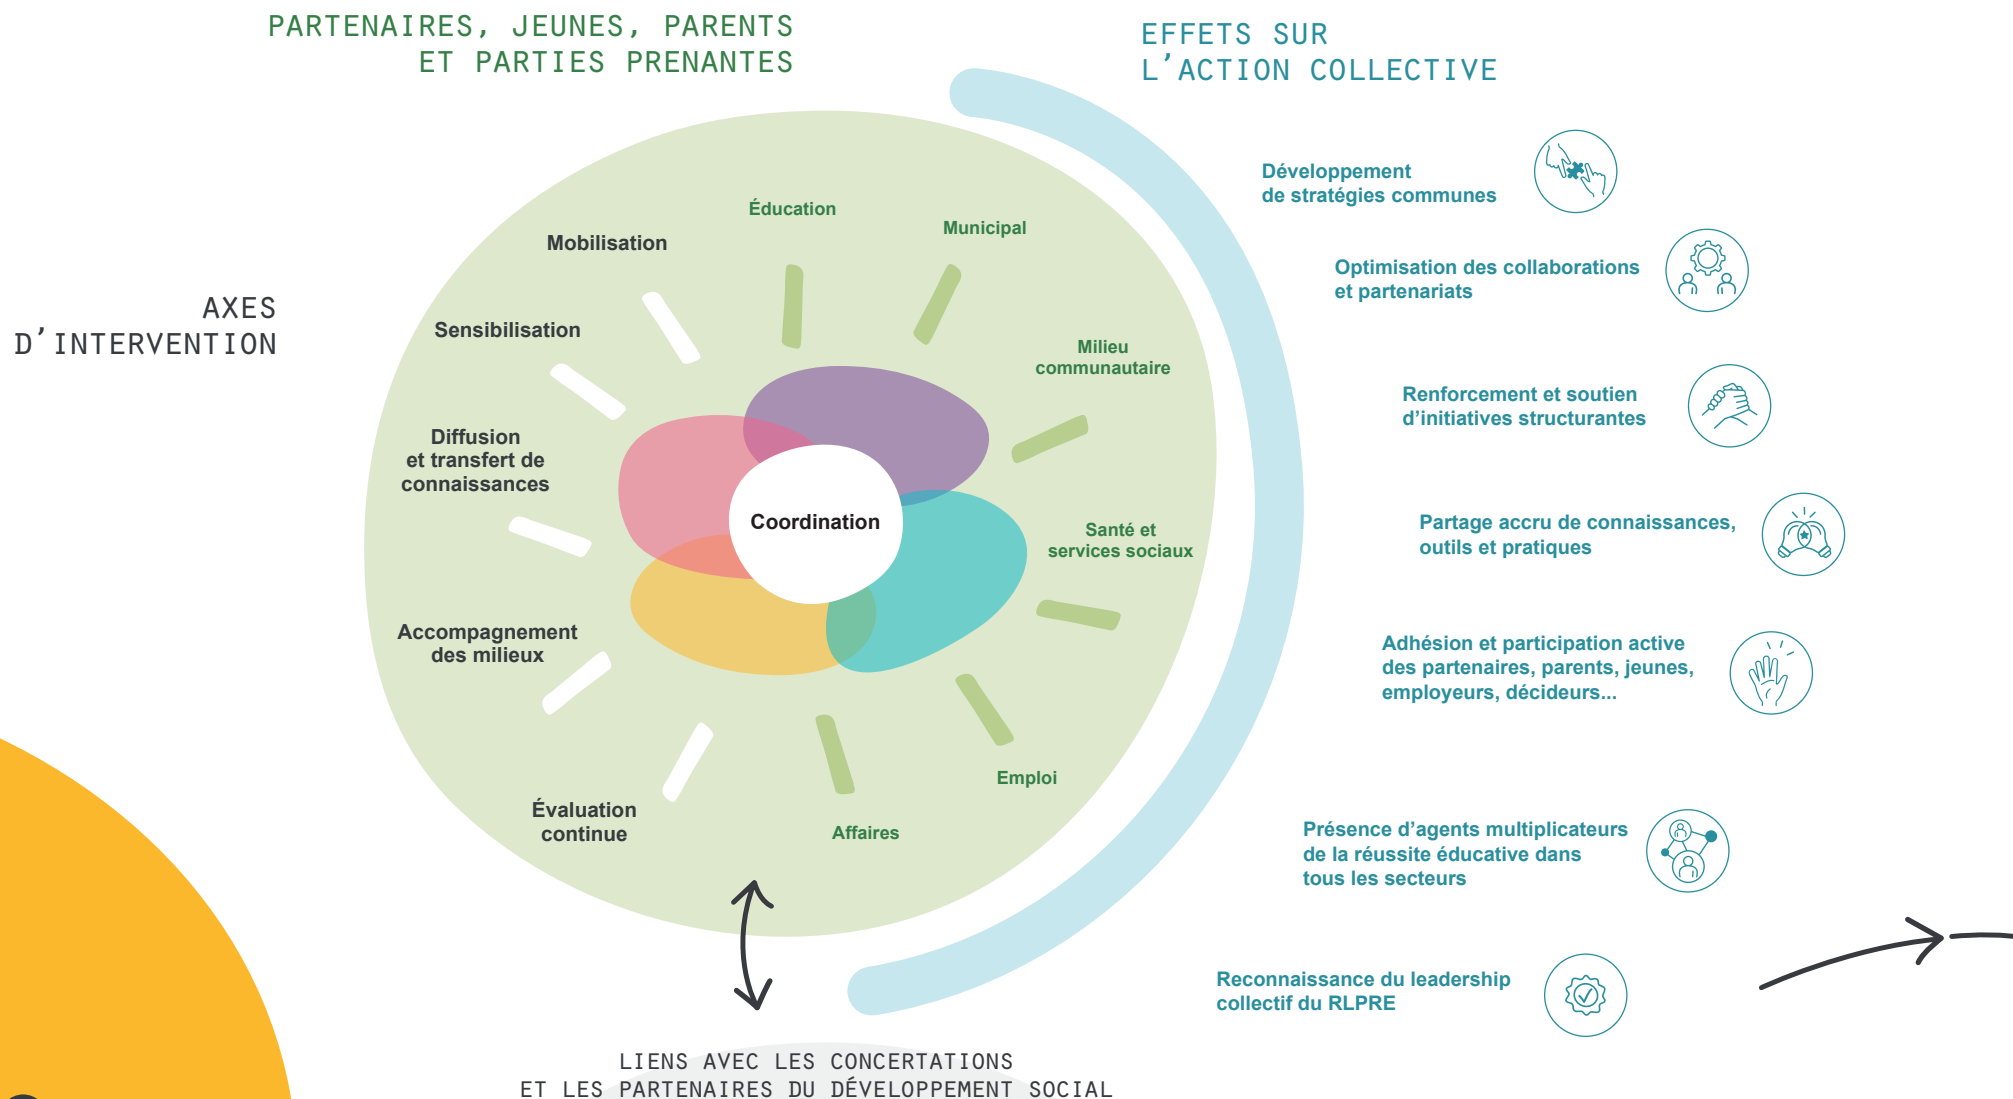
PARTENAIRES, JEUNES, PARENTS ET PARTIES PRENANTES

EFFETS SUR L'ACTION COLLECTIVE

AXES D'INTERVENTION

Mobilisation

Éducation

Municipal

Sensibilisation

Milieu communautaire

Diffusion et transfert de connaissances

Coordination

Santé et services sociaux

Accompagnement des milieux

Emploi

Évaluation continue

Affaires

Développement de stratégies communes

Optimisation des collaborations et partenariats

Renforcement et soutien d'initiatives structurantes

Partage accru de connaissances, outils et pratiques

Adhésion et participation active des partenaires, parents, jeunes, employeurs, décideurs...

Présence d'agents multiplicateurs de la réussite éducative dans tous les secteurs

Reconnaissance du leadership collectif du RLPRE

LIENS AVEC LES CONCERTATIONS ET LES PARTENAIRES DU DÉVELOPPEMENT SOCIAL